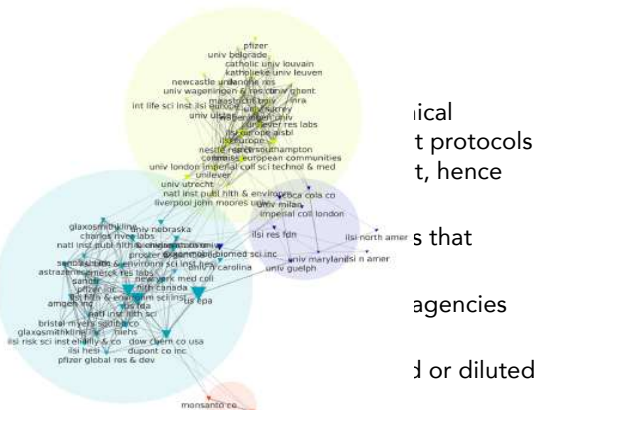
pfizer
univ belgrade
catholic univ louvain
katholieke univ leuven
newcastle univ
nestle res
univ wageningen & res ctr
univ ghent
maastricht univ
inra
int life sci inst ilsi europe
univ surrey
univ ulster
unilever res labs
ilsi europe aisbl
ilsi europe
nestle res ctr
univ southampton
commiss european communities
univ london imperial coll sci technol & med
unilever
univ utrecht
natl inst publ hlth & environm
liverpool john moores univ
coca cola co
univ milan
imperial coll london
ilsi res fdn
ilsi north amer
univ maryland
ilsi n amer
univ guelph
glaxosmithkline
univ nebraska
charles river labs
natl inst publ hlth & environm
procter & gamble co
biomed sci inc
sanofi aventis
environm sci inst
ilsi hesi
astrazeneca
merck res labs
univ n carolina
sanofi
new york med coll
pfizer inc
hlth canada
natl inst hlth & environm sci inst
us epa
amgen inc
us fda
natl inst hlth sci
bristol myers squibb co
glaxosmithkline
niehs
ilsi risk sci inst
eli lilly & co
dow chem co usa
ilsi hesi
dupont co inc
pfizer global res & dev
monsanto co

ical
t protocols
t, hence

s that

agencies

d or diluted